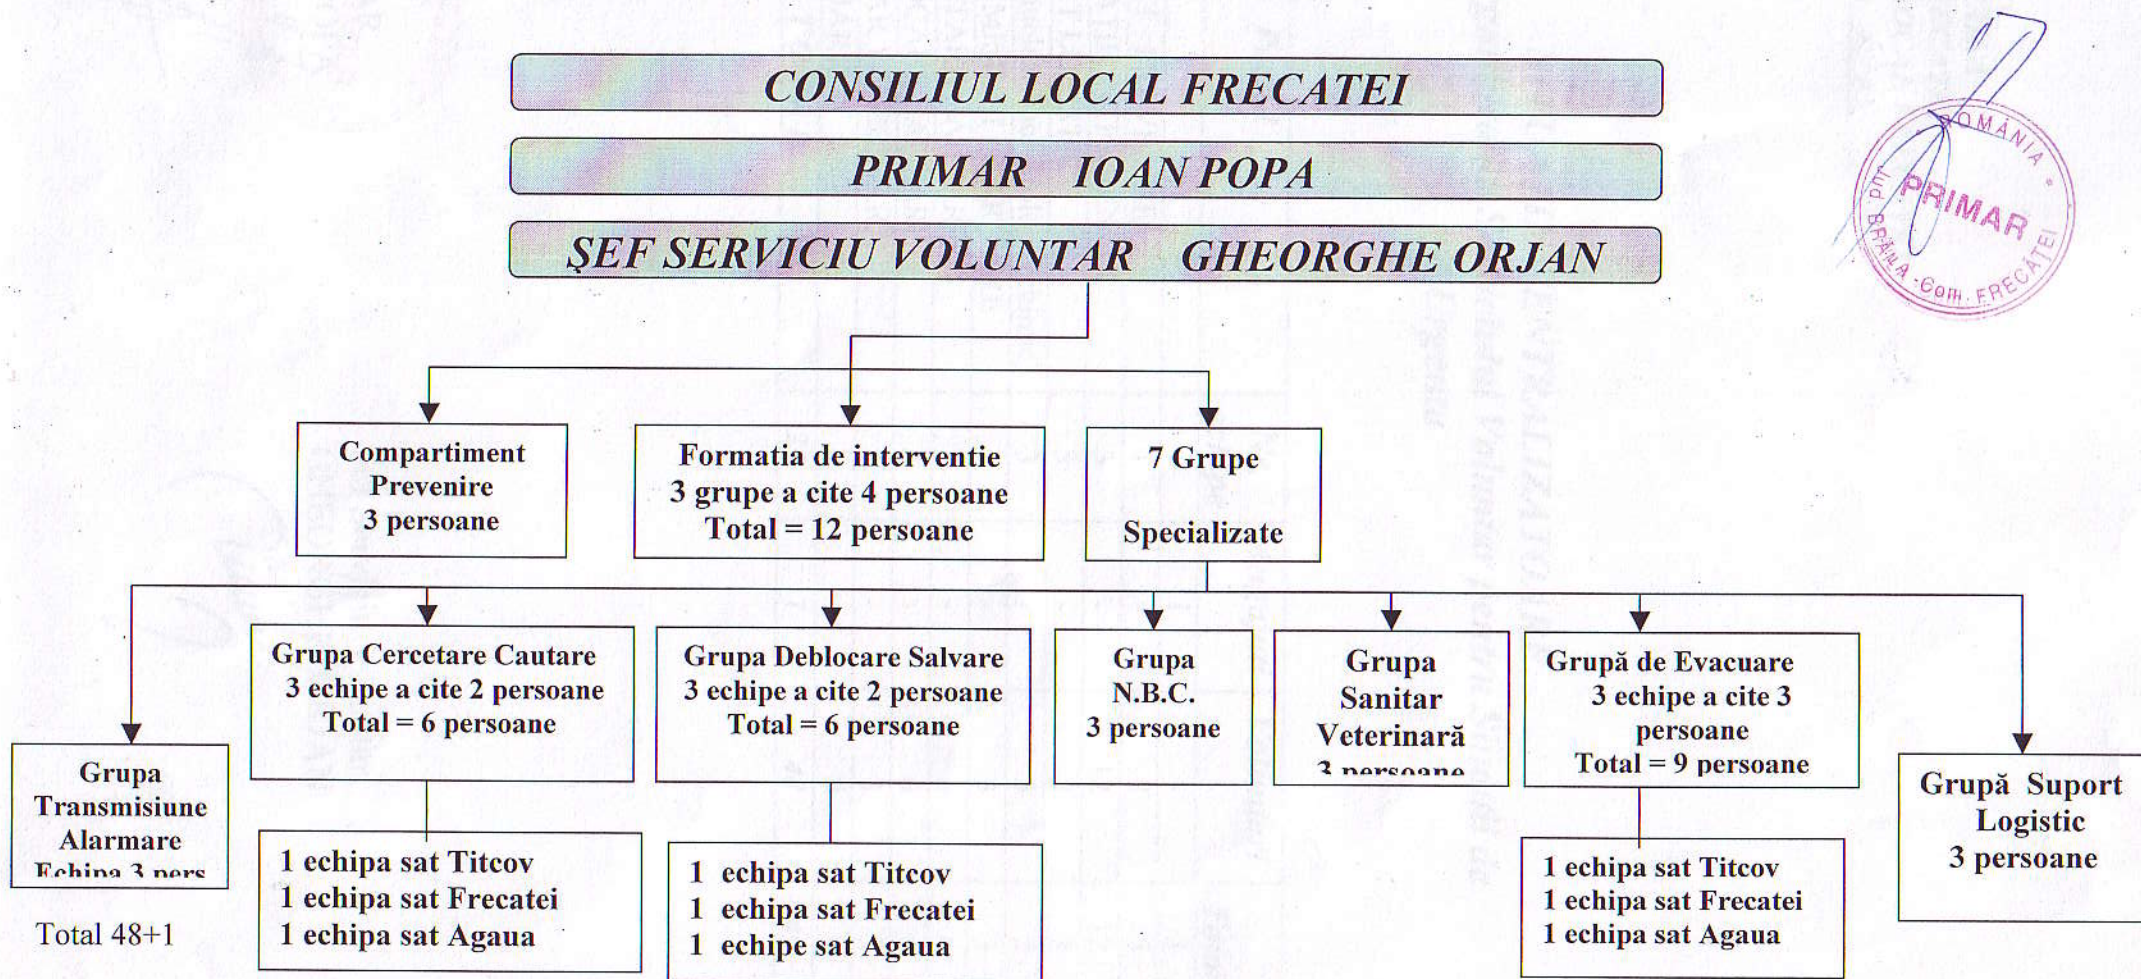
CONSILIUL LOCAL FRECATEI

PRIMAR IOAN POPA

ŞEF SERVICIU VOLUNTAR GHEORGHE ORJAN

ROMÂNIA • Jud. BRĂILA • Com. FRECĂTEI • PRIMAR

Compartiment Prevenire 3 persoane

Formatia de interventie 3 grupe a cite 4 persoane Total = 12 persoane

7 Grupe Specializate

Grupa Transmisiune Alarmare Echipa 3 pers

Grupa Cercetare Cautare 3 echipe a cite 2 persoane Total = 6 persoane

Grupa Deblocare Salvare 3 echipe a cite 2 persoane Total = 6 persoane

Grupa N.B.C. 3 persoane

Grupa Sanitar Veterinară 3 persoane

Grupă de Evacuare 3 echipe a cite 3 persoane Total = 9 persoane

Grupă Suport Logistic 3 persoane

1 echipa sat Titcov
1 echipa sat Frecatei
1 echipa sat Agaua

1 echipa sat Titcov
1 echipa sat Frecatei
1 echipe sat Agaua

1 echipa sat Titcov
1 echipa sat Frecatei
1 echipa sat Agaua

Total 48+1